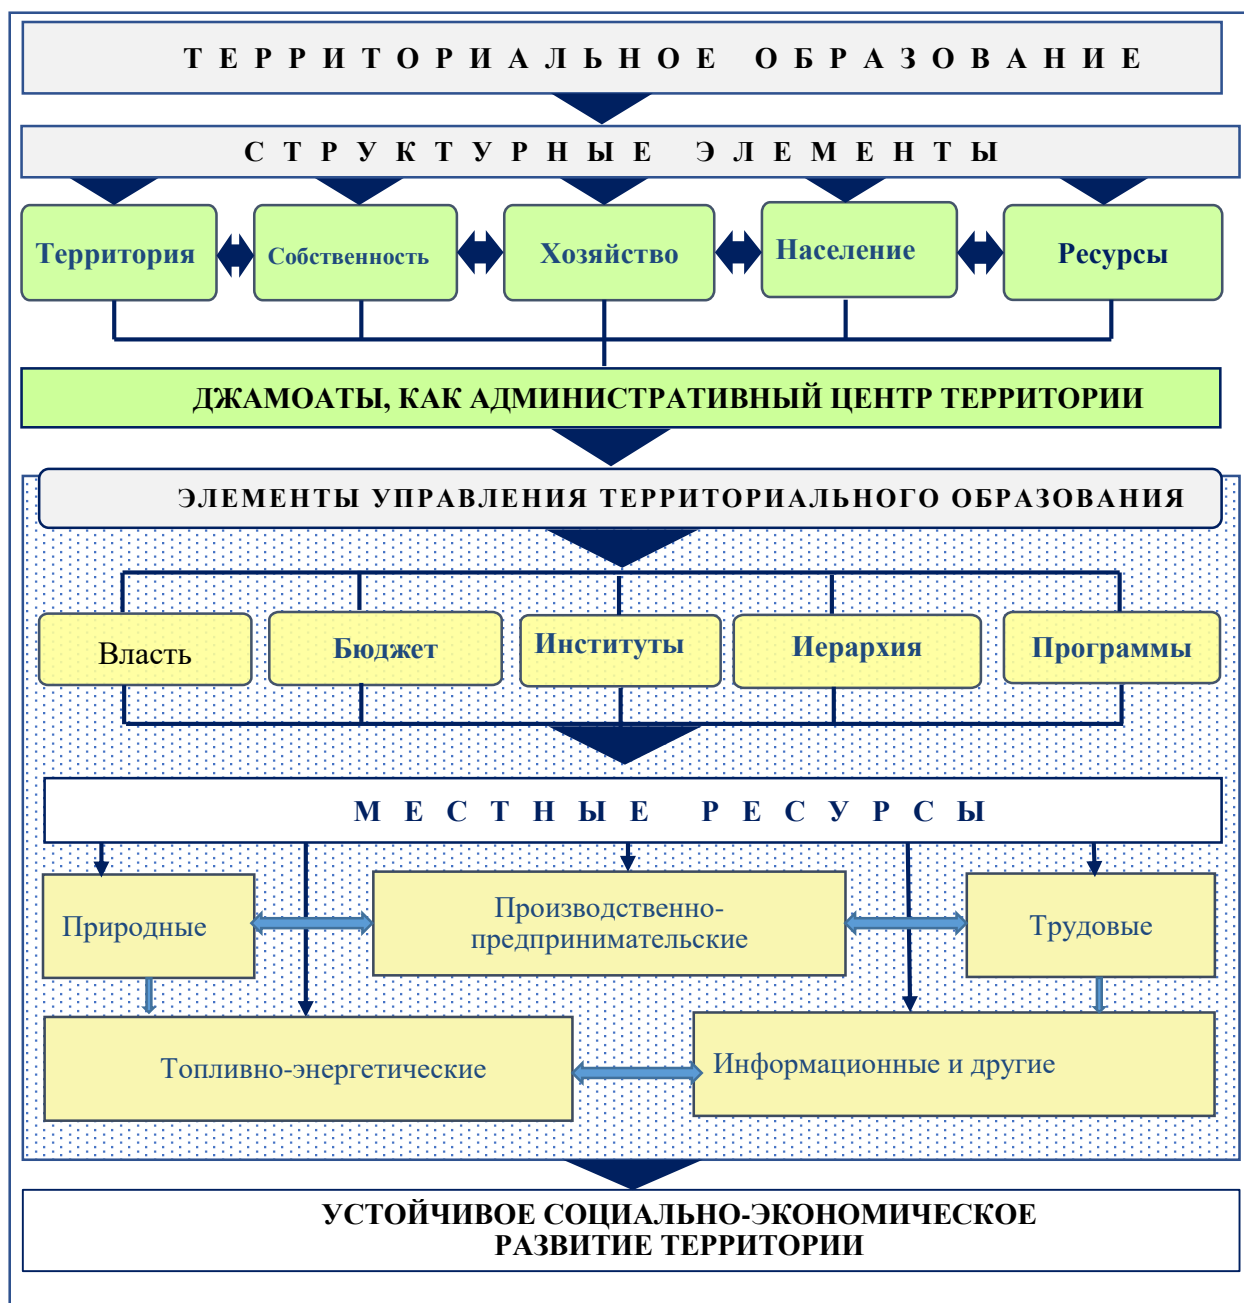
ТЕРРИТОРИАЛЬНОЕ ОБРАЗОВАНИЕ

СТРУКТУРНЫЕ ЭЛЕМЕНТЫ

Территория

Собственность

Хозяйство

Население

Ресурсы

ДЖАМОАТЫ, КАК АДМИНИСТРАТИВНЫЙ ЦЕНТР ТЕРРИТОРИИ

ЭЛЕМЕНТЫ УПРАВЛЕНИЯ ТЕРРИТОРИАЛЬНОГО ОБРАЗОВАНИЯ

Власть

Бюджет

Институты

Иерархия

Программы

МЕСТНЫЕ РЕСУРСЫ

Природные

Производственно-предпринимательские

Трудовые

Топливно-энергетические

Информационные и другие

УСТОЙЧИВОЕ СОЦИАЛЬНО-ЭКОНОМИЧЕСКОЕ РАЗВИТИЕ ТЕРРИТОРИИ